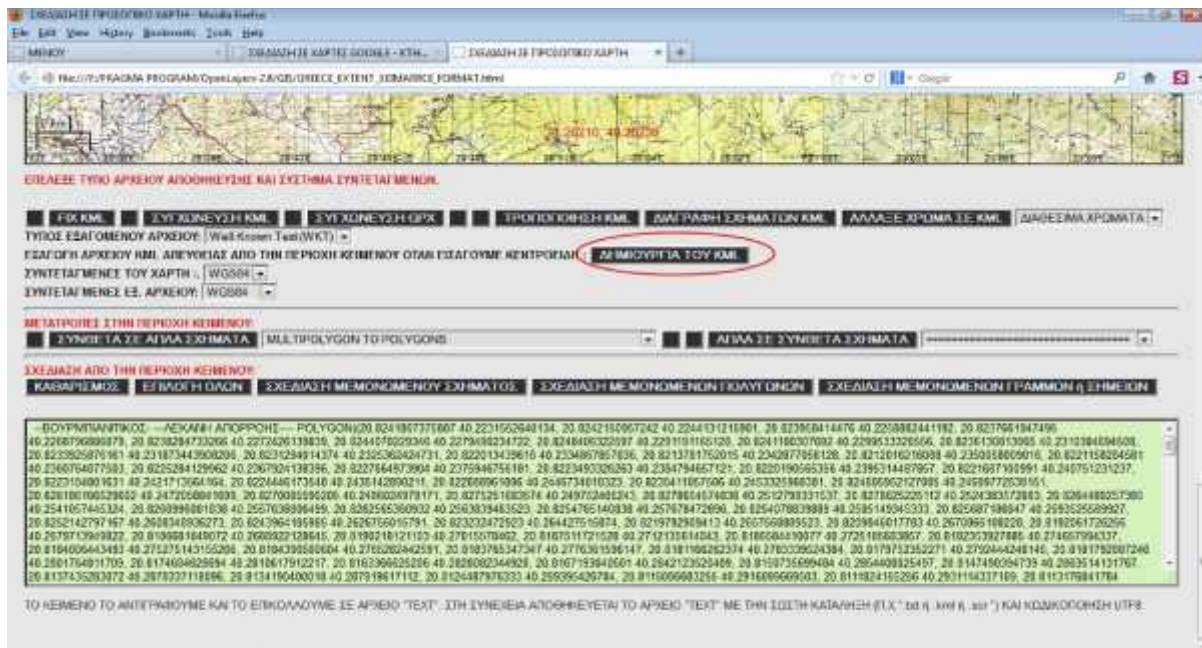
ΣΧΕΔΙΑΣΗ ΣΕ ΠΡΟΣΩΠΙΚΟ ΧΑΡΤΗ - Mozilla Firefox
File Edit View History Bookmarks Tools Help
ΜΕΝΟΥ
ΣΧΕΔΙΑΣΗ ΣΕ ΧΑΡΤΕΣ GOOGLE - ΚΤΗ...
ΣΧΕΔΙΑΣΗ ΣΕ ΠΡΟΣΩΠΙΚΟ ΧΑΡΤΗ
file:///F:/PRAGMA PROGRAM/OpenLayers-2.8/GB/GREECE_EXTENT_XBMARCE_FORMAT.html
Google

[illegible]

ΕΠΙΛΕΞΕ ΤΥΠΟ ΑΡΧΕΙΟΥ ΑΠΟΘΗΚΕΥΣΗΣ ΚΑΙ ΣΥΣΤΗΜΑ ΣΥΝΤΕΤΑΓΜΕΝΩΝ.

FIX KML | ΣΥΓΧΩΝΕΥΣΗ KML | ΣΥΓΧΩΝΕΥΣΗ GPX | ΤΡΟΠΟΠΟΙΗΣΗ KML | ΔΙΑΓΡΑΦΗ ΣΧΗΜΑΤΩΝ KML | ΑΛΛΑΞΕ ΧΡΩΜΑ ΣΕ KML | ΔΙΑΘΕΣΙΜΑ ΧΡΩΜΑΤΑ
ΤΥΠΟΣ ΕΞΑΓΟΜΕΝΟΥ ΑΡΧΕΙΟΥ: Well Known Text(WKT)
ΕΞΑΓΩΓΗ ΑΡΧΕΙΟΥ KML ΑΠΕΥΘΕΙΑΣ ΑΠΟ ΤΗΝ ΠΕΡΙΟΧΗ ΚΕΙΜΕΝΟΥ ΟΤΑΝ ΕΙΣΑΓΟΥΜΕ ΚΕΝΤΡΟΕΙΔΗ : ΔΗΜΙΟΥΡΓΙΑ ΤΟΥ KML
ΣΥΝΤΕΤΑΓΜΕΝΕΣ ΤΟΥ ΧΑΡΤΗ : WGS84
ΣΥΝΤΕΤΑΓΜΕΝΕΣ ΕΞ. ΑΡΧΕΙΟΥ: WGS84

ΜΕΤΑΤΡΟΠΕΣ ΣΤΗΝ ΠΕΡΙΟΧΗ ΚΕΙΜΕΝΟΥ:
ΣΥΝΘΕΤΑ ΣΕ ΑΠΛΑ ΣΧΗΜΑΤΑ | MULTIPOLYGON TO POLYGONS | ΑΠΛΑ ΣΕ ΣΥΝΘΕΤΑ ΣΧΗΜΑΤΑ | ------------------------------

ΣΧΕΔΙΑΣΗ ΑΠΟ ΤΗΝ ΠΕΡΙΟΧΗ ΚΕΙΜΕΝΟΥ:
ΚΑΘΑΡΙΣΜΟΣ | ΕΠΙΛΟΓΗ ΟΛΩΝ | ΣΧΕΔΙΑΣΗ ΜΕΜΟΝΩΜΕΝΟΥ ΣΧΗΜΑΤΟΣ | ΣΧΕΔΙΑΣΗ ΜΕΜΟΝΩΜΕΝΩΝ ΠΟΛΥΓΩΝΩΝ | ΣΧΕΔΙΑΣΗ ΜΕΜΟΝΩΜΕΝΩΝ ΓΡΑΜΜΩΝ ή ΣΗΜΕΙΩΝ

---ΒΟΥΡΜΠΙΑΝΙΤΙΚΟΣ ---ΛΕΚΑΝΗ ΑΠΟΡΡΟΗΣ--- POLYGON((20.8241867375887 40.2231552640134, 20.8242150957242 40.2244131218901, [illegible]

ΤΟ ΚΕΙΜΕΝΟ ΤΟ ΑΝΤΙΓΡΑΦΟΥΜΕ ΚΑΙ ΤΟ ΕΠΙΚΟΛΛΟΥΜΕ ΣΕ ΑΡΧΕΙΟ "TEXT". ΣΤΗ ΣΥΝΕΧΕΙΑ ΑΠΟΘΗΚΕΥΕΤΑΙ ΤΟ ΑΡΧΕΙΟ "TEXT" ΜΕ ΤΗΝ ΣΩΣΤΗ ΚΑΤΑΛΗΞΗ (Π.Χ." txt ή .kml ή .scr ") ΚΑΙ ΚΩΔΙΚΟΠΟΙΗΣΗ UTF8.